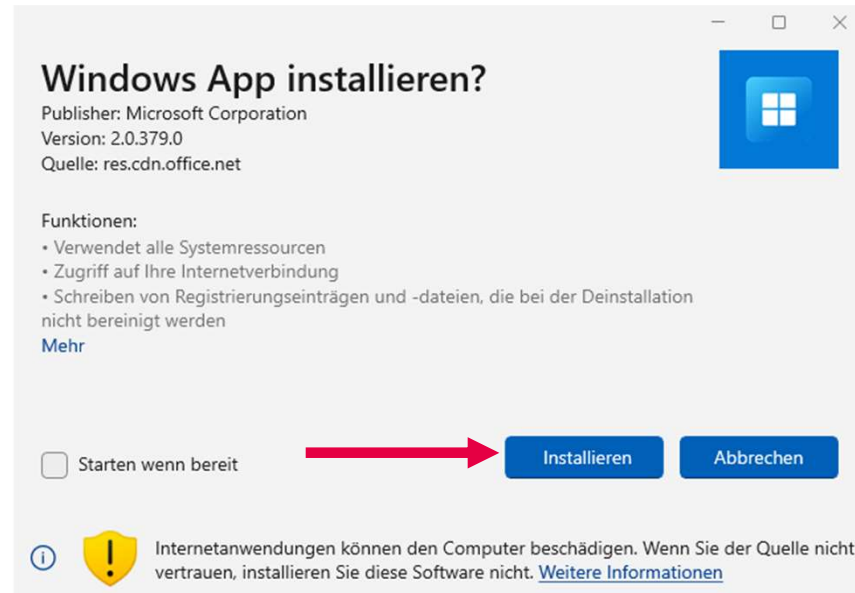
Windows App installieren?
Publisher: Microsoft Corporation
Version: 2.0.379.0
Quelle: res.cdn.office.net

Funktionen:
• Verwendet alle Systemressourcen
• Zugriff auf Ihre Internetverbindung
• Schreiben von Registrierungseinträgen und -dateien, die bei der Deinstallation nicht bereinigt werden
Mehr

Starten wenn bereit

Installieren

Abbrechen

Internetanwendungen können den Computer beschädigen. Wenn Sie der Quelle nicht vertrauen, installieren Sie diese Software nicht. Weitere Informationen